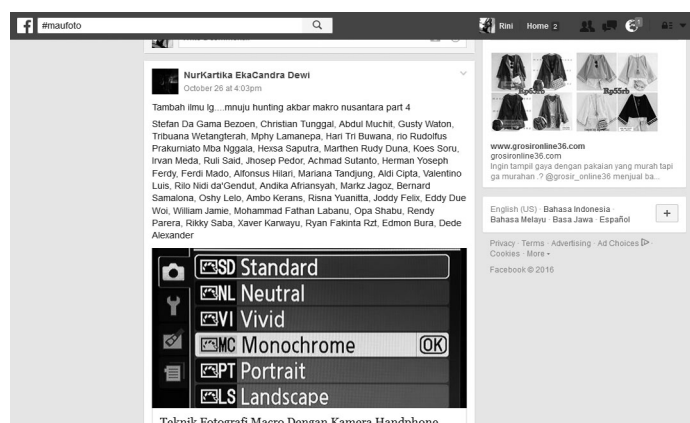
#maufoto

Rini Home 2

NurKartika EkaCandra Dewi
October 26 at 4:03pm

Tambah ilmu lg....mnuju hunting akbar makro nusantara part 4

Stefan Da Gama Bezoen, Christian Tunggal, Abdul Muchit, Gusty Waton, Tribuana Wetangterah, Mphy Lamanepa, Hari Tri Buwana, rio Rudolfus Prakurniato Mba Nggala, Hexsa Saputra, Marthen Rudy Duna, Koes Soru, Irvan Meda, Ruli Said, Jhosep Pedor, Achmad Sutanto, Herman Yoseph Ferdy, Ferdi Mado, Alfonsus Hilari, Mariana Tandjung, Aldi Cipta, Valentino Luis, Rilo Nidi da'Gendut, Andika Afriansyah, Markz Jagoz, Bernard Samalona, Oshy Lelo, Ambo Kerans, Risna Yuanitta, Joddy Felix, Eddy Due Woi, William Jamie, Mohammad Fathan Labanu, Opa Shabu, Rendy Parera, Rikky Saba, Xaver Karwayu, Ryan Fakinta Rzt, Edmon Bura, Dede Alexander

SD Standard
NL Neutral
VI Vivid
MC Monochrome OK
PT Portrait
LS Landscape

Teknik Fotografi Macro Dengan Kamera Handphone

Rp55rb Rp55rb

www.grosironline36.com
grosironline36.com
Ingin tampil gaya dengan pakaian yang murah tapi ga murahan..? @grosir_online36 menjual ba...

English (US) · Bahasa Indonesia · Bahasa Melayu · Basa Jawa · Español

Privacy · Terms · Advertising · Ad Choices · Cookies · More
Facebook © 2016